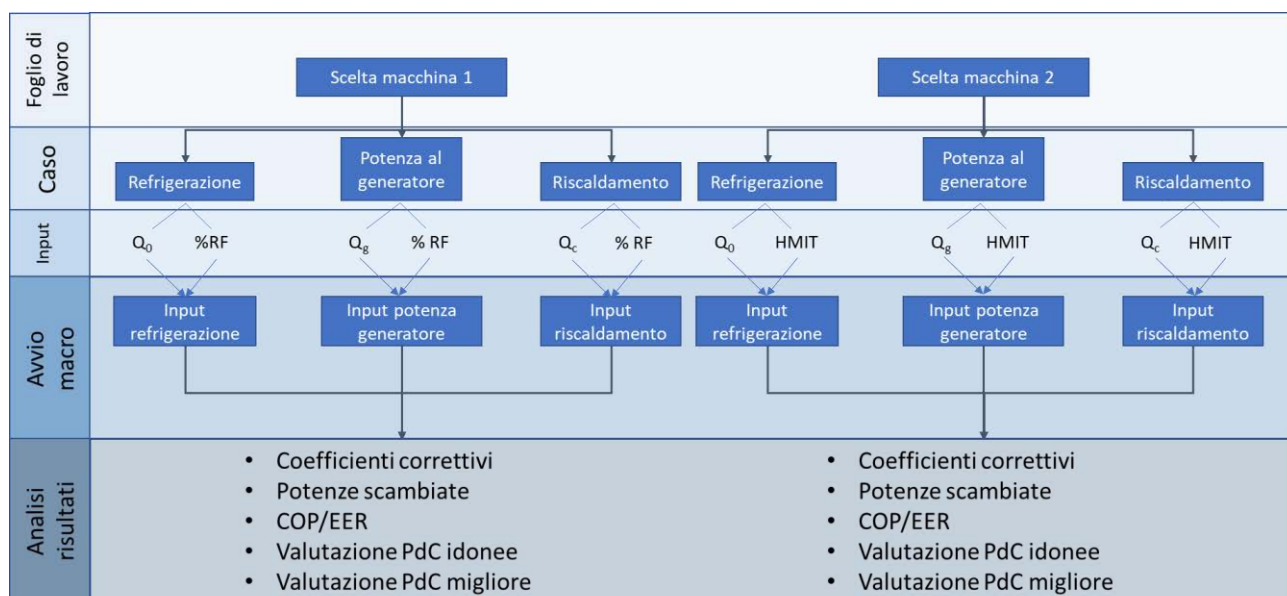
Foglio di lavoro

Scelta macchina 1

Scelta macchina 2

Caso

Refrigerazione

Potenza al generatore

Riscaldamento

Refrigerazione

Potenza al generatore

Riscaldamento

Input

$Q_0$ %RF

$Q_g$ % RF

$Q_c$ % RF

$Q_0$ HMIT

$Q_g$ HMIT

$Q_c$ HMIT

Avvio macro

Input refrigerazione

Input potenza generatore

Input riscaldamento

Input refrigerazione

Input potenza generatore

Input riscaldamento

Analisi risultati

- Coefficienti correttivi
- Potenze scambiate
- COP/EER
- Valutazione PdC idonee
- Valutazione PdC migliore

- Coefficienti correttivi
- Potenze scambiate
- COP/EER
- Valutazione PdC idonee
- Valutazione PdC migliore